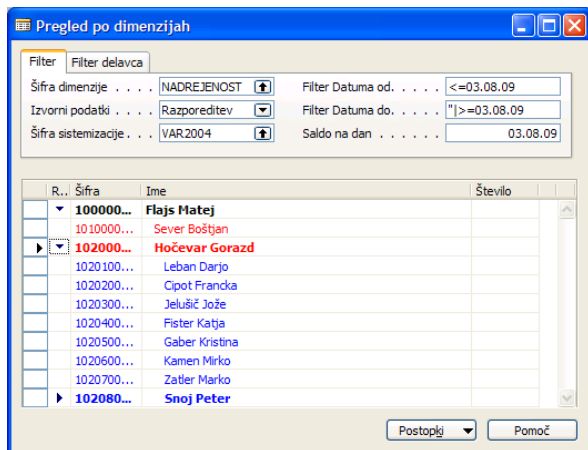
Pregled po dimenzijah

Filter | Filter delavca

Šifra dimenzije . . . . NADREJENOST
Izvorni podatki . . . . Razporeditev
Šifra sistemizacije . . . VAR2004

Filter Datuma od. . . . . <=03.08.09
Filter Datuma do. . . . . "|>=03.08.09
Saldo na dan . . . . . . 03.08.09

| R... | Šifra | Ime | Število |
|---|---|---|---|
| | 100000... | Flajs Matej | |
| | 1010000... | Sever Boštjan | |
| | 102000... | Hočevar Gorazd | |
| | 1020100... | Leban Darjo | |
| | 1020200... | Cipot Francka | |
| | 1020300... | Jelušič Jože | |
| | 1020400... | Fister Katja | |
| | 1020500... | Gaber Kristina | |
| | 1020600... | Kamen Mirko | |
| | 1020700... | Zatler Marko | |
| | 102080... | Snoj Peter | |

Postopki | Pomoč